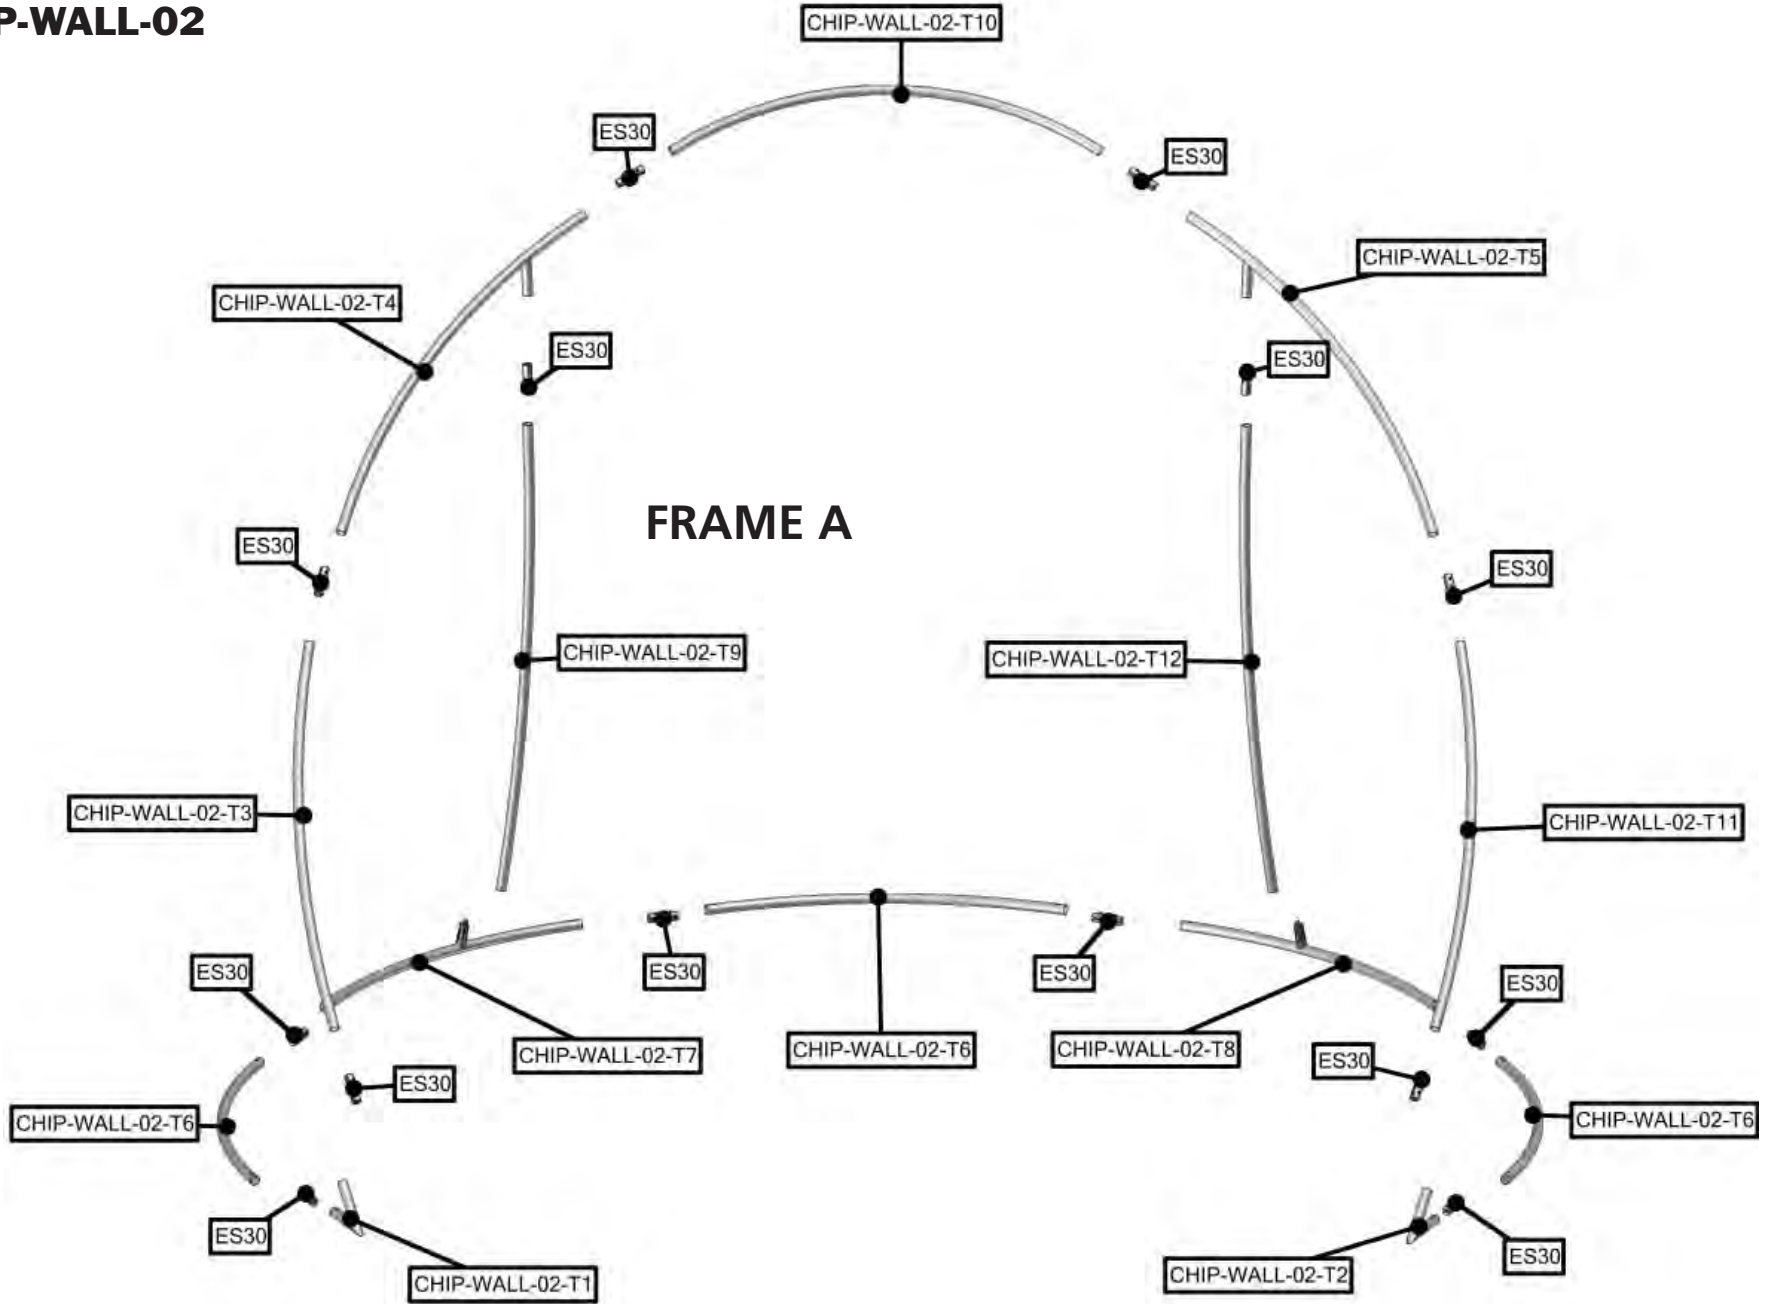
P-WALL-02

CHIP-WALL-02-T10

ES30

ES30

CHIP-WALL-02-T5

CHIP-WALL-02-T4

ES30

ES30

FRAME A

ES30

ES30

CHIP-WALL-02-T9

CHIP-WALL-02-T12

CHIP-WALL-02-T3

CHIP-WALL-02-T11

ES30

ES30

ES30

ES30

ES30

CHIP-WALL-02-T7

CHIP-WALL-02-T6

CHIP-WALL-02-T8

ES30

CHIP-WALL-02-T6

CHIP-WALL-02-T6

ES30

CHIP-WALL-02-T1

CHIP-WALL-02-T2

ES30